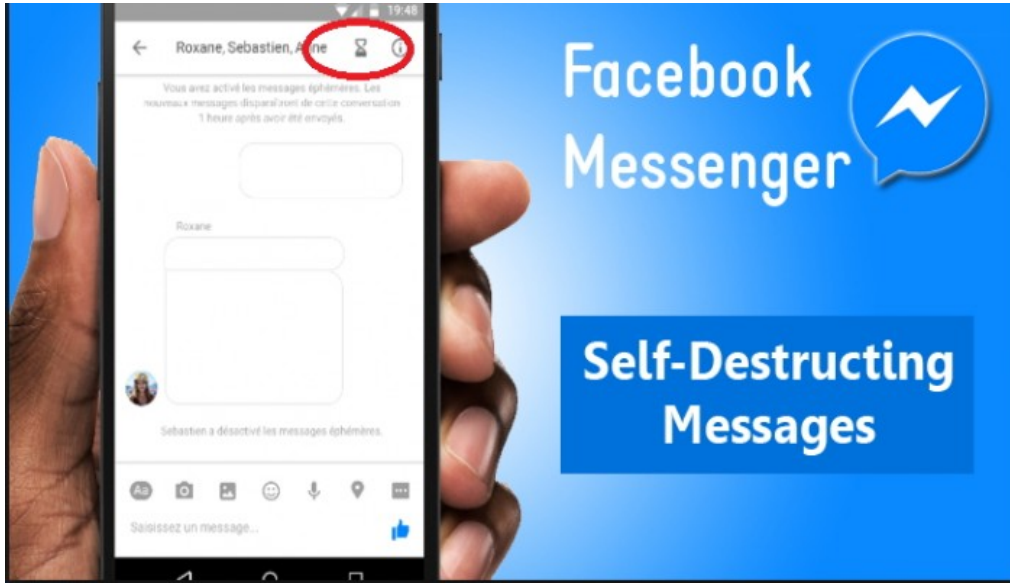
19:48

Roxane, Sebastien, Anne

Vous avez activé les messages éphémères. Les nouveaux messages disparaîtront de cette conversation 1 heure après avoir été envoyés.

Roxane

Sebastien a désactivé les messages éphémères.

Aa

Saisissez un message...

Facebook Messenger

Self-Destructing Messages